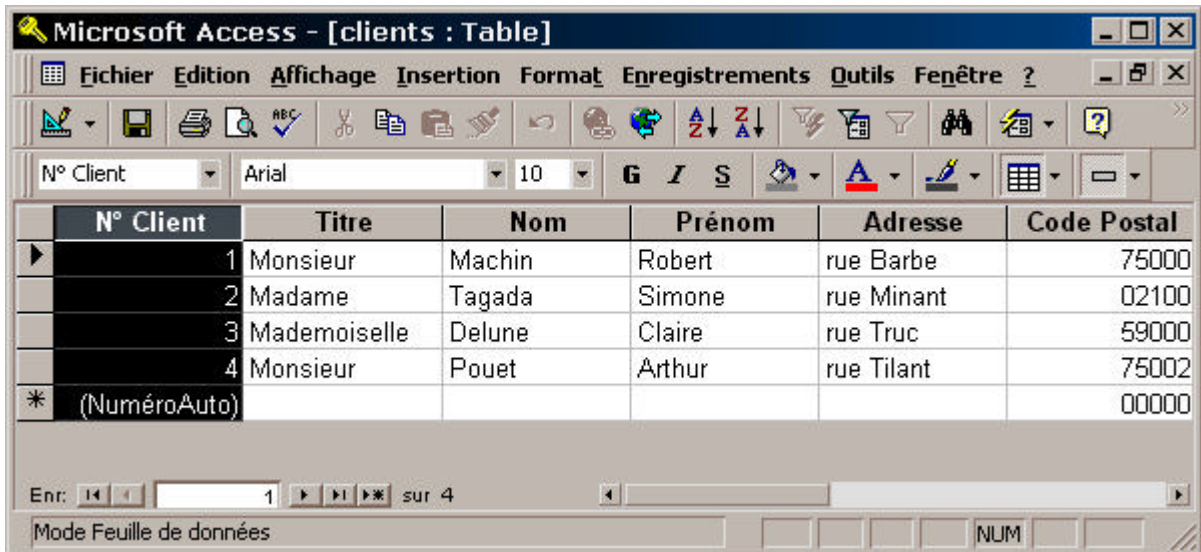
Microsoft Access - [clients : Table]

Fichier Edition Affichage Insertion Format Enregistrements Outils Fenêtre ?

N° Client
Arial
10
G I S

| N° Client | Titre | Nom | Prénom | Adresse | Code Postal |
|---|---|---|---|---|---|
| 1 | Monsieur | Machin | Robert | rue Barbe | 75000 |
| 2 | Madame | Tagada | Simone | rue Minant | 02100 |
| 3 | Mademoiselle | Delune | Claire | rue Truc | 59000 |
| 4 | Monsieur | Pouet | Arthur | rue Tilant | 75002 |
| (NuméroAuto) | | | | | 00000 |

Enr: 1 sur 4

Mode Feuille de données
NUM